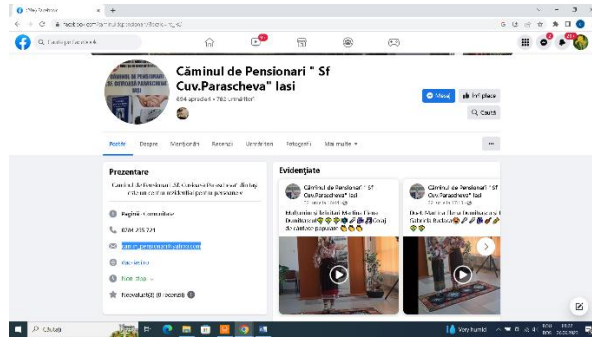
Căminul de Pensionari " Sf Cuv.Parascheva" Iasi

694 aprecieri • 782 urmăritori

Mesaj
Îmi place
Caută

Postări
Despre
Menționări
Recenzii
Urmăritori
Fotografii
Mai multe

Prezentare

Pagină · Comunitate

0744 295 721

Evidențiate

Căminul de Pensionari " Sf Cuv.Parascheva" Iasi

Căminul de Pensionari " Sf Cuv.Parascheva" Iasi

Nerecomandat (0 recenzii)

Caută

Very humid